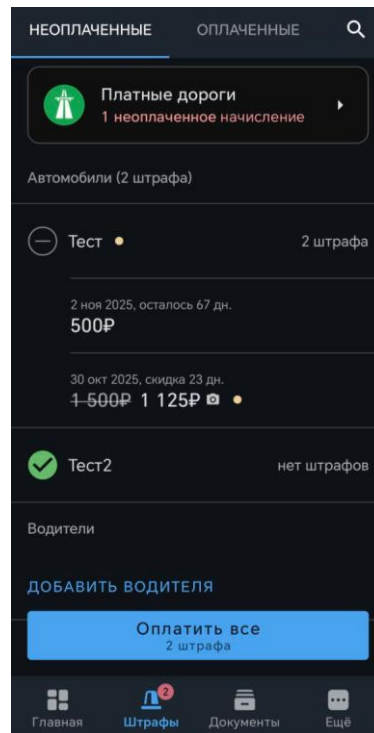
НЕОПЛАЧЕННЫЕ ОПЛАЧЕННЫЕ

Платные дороги
1 неоплаченное начисление

Автомобили (2 штрафа)

Тест 2 штрафа

2 ноя 2025, осталось 67 дн.
500₽

30 окт 2025, скидка 23 дн.
~~1 500₽~~ 1 125₽

Тест2 нет штрафов

Водители

ДОБАВИТЬ ВОДИТЕЛЯ

Оплатить все
2 штрафа

Главная Штрафы 2 Документы Ещё